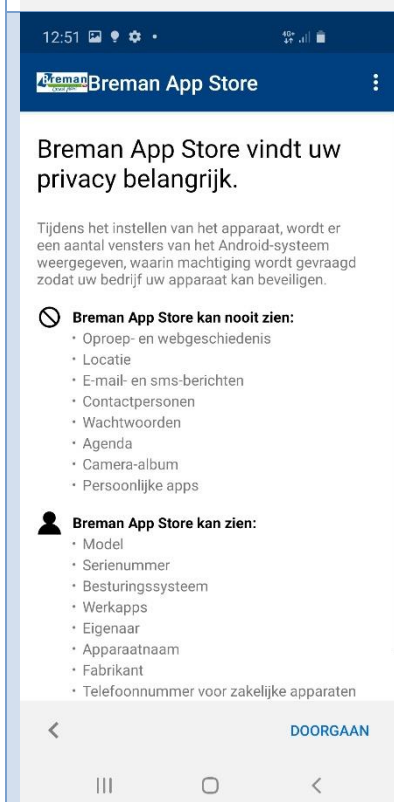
12:51

Breman Breman App Store

Breman App Store vindt uw privacy belangrijk.

Tijdens het instellen van het apparaat, wordt er een aantal vensters van het Android-systeem weergegeven, waarin machtiging wordt gevraagd zodat uw bedrijf uw apparaat kan beveiligen.

Breman App Store kan nooit zien:
- Oproep- en webgeschiedenis
- Locatie
- E-mail- en sms-berichten
- Contactpersonen
- Wachtwoorden
- Agenda
- Camera-album
- Persoonlijke apps

Breman App Store kan zien:
- Model
- Serienummer
- Besturingssysteem
- Werkapps
- Eigenaar
- Apparaatnaam
- Fabrikant
- Telefoonnummer voor zakelijke apparaten

<

DOORGAAN